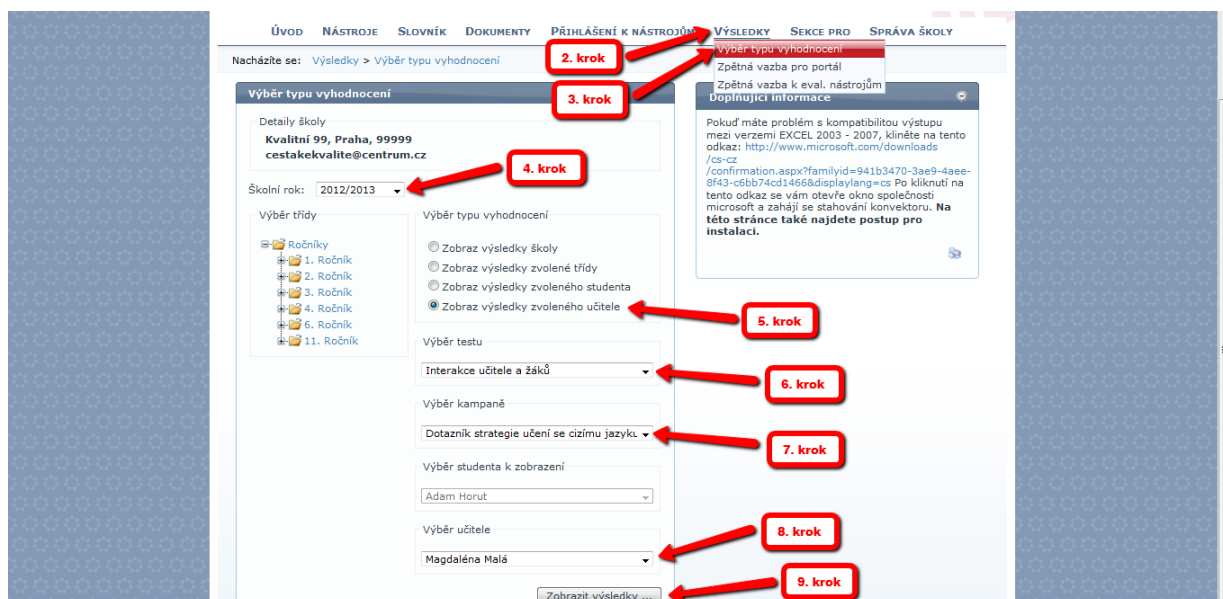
ÚVOD NÁSTROJE SLOVNÍK DOKUMENTY PŘIHLÁŠENÍ K NÁSTROJŮM VÝSLEDKY SEKCE PRO SPRÁVA ŠKOLY

Nacházíte se: Výsledky > Výběr typu vyhodnocení

Výběr typu vyhodnocení
Zpětná vazba pro portál
Zpětná vazba k eval. nástrojům

2. krok

3. krok

Výběr typu vyhodnocení

Detaily školy
Kvalitní 99, Praha, 99999
cestakekvalite@centrum.cz

4. krok

Školní rok: 2012/2013

Výběr třídy
Ročníky
1. Ročník
2. Ročník
3. Ročník
4. Ročník
6. Ročník
11. Ročník

Výběr typu vyhodnocení
Zobraz výsledky školy
Zobraz výsledky zvolené třídy
Zobraz výsledky zvoleného studenta
Zobraz výsledky zvoleného učitele

5. krok

Výběr testu
Interakce učitele a žáků

6. krok

Výběr kampaně
Dotazník strategie učení se cizímu jazyku

7. krok

Výběr studenta k zobrazení
Adam Horut

Výběr učitele
Magdaléna Malá

8. krok

9. krok

Zobrazit výsledky ...

Doplňující informace

Pokuď máte problém s kompatibilitou výstupu mezi verzemi EXCEL 2003 - 2007, klněte na tento odkaz: http://www.microsoft.com/downloads/cs-cz/confirmation.aspx?familyid=941b3470-3ae9-4aee-8f43-c6bb74cd1466&displaylang=cs Po kliknutí na tento odkaz se vám otevře okno společnosti microsoft a zahájí se stahování konvektoru. Na této stránce také najdete postup pro instalaci.